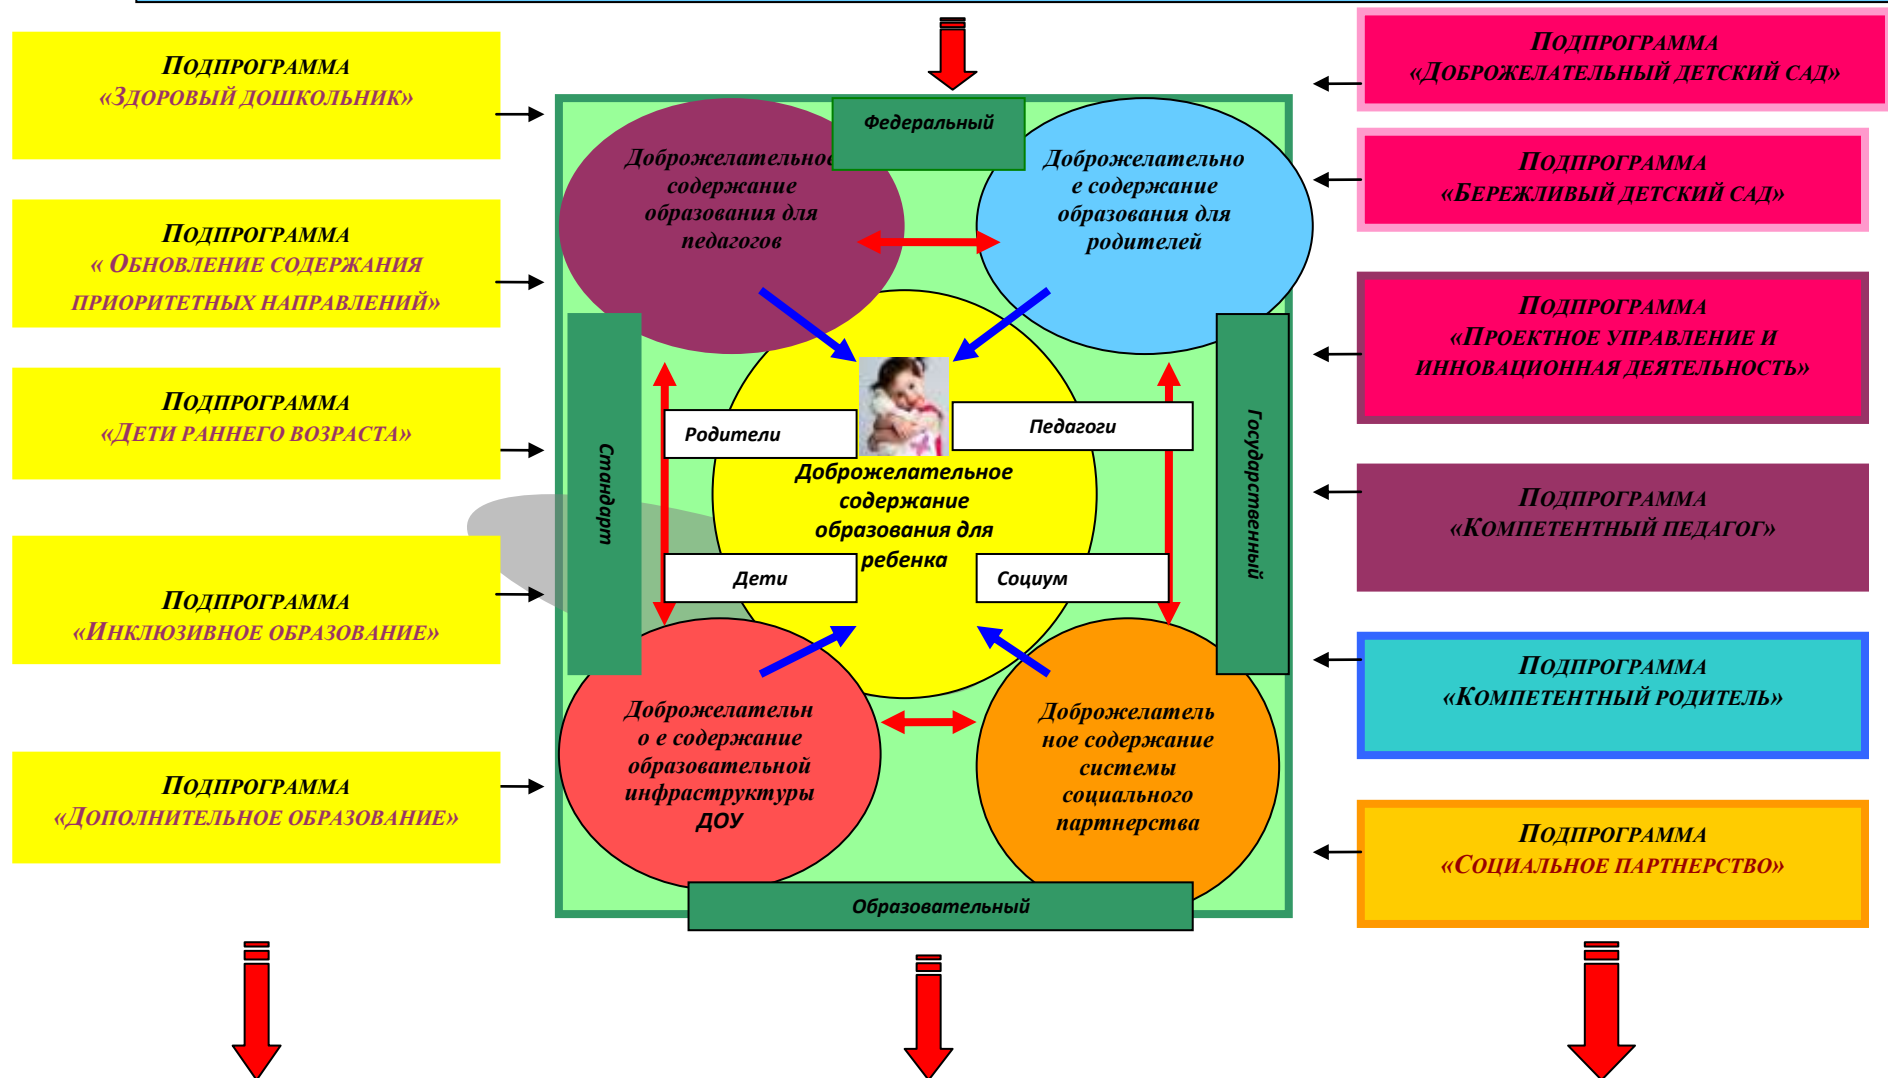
Подпрограмма «Здоровый дошкольник»

Подпрограмма « Обновление содержания приоритетных направлений»

Подпрограмма «Дети раннего возраста»

Подпрограмма «Инклюзивное образование»

Подпрограмма «Дополнительное образование»

Федеральный

Доброжелательное содержание образования для педагогов

Доброжелательное содержание образования для родителей

Стандарт

Государственный

Родители

Педагоги

Доброжелательное содержание образования для ребенка

Дети

Социум

Доброжелательное содержание образовательной инфраструктуры ДОУ

Доброжелательное содержание системы социального партнерства

Образовательный

Подпрограмма «Доброжелательный детский сад»

Подпрограмма «Бережливый детский сад»

Подпрограмма «Проектное управление и инновационная деятельность»

Подпрограмма «Компетентный педагог»

Подпрограмма «Компетентный родитель»

Подпрограмма «Социальное партнерство»